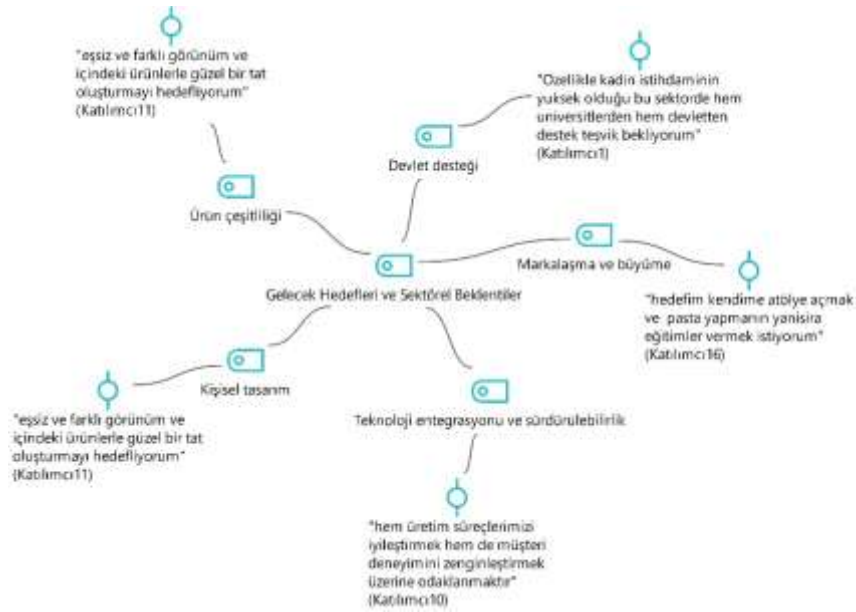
"eşsiz ve farklı görünüm ve içindeki ürünlerle güzel bir tat oluşturmayı hedefliyorum" (Katılımcı11)

"Özellikle kadın istihdamının yuksek olduğu bu sektörde hem universitlerden hem devletten destek teşvik bekliyorum" (Katılımcı1)

Devlet desteği

Ürün çeşitliliği

Markalaşma ve büyüme

Gelecek Hedefleri ve Sektörel Beklentiler

"hedefim kendime atölye açmak ve pasta yapmanın yanisira eğitimler vermek istiyorum" (Katılımcı16)

Kişisel tasarım

"eşsiz ve farklı görünüm ve içindeki ürünlerle güzel bir tat oluşturmayı hedefliyorum" (Katılımcı11)

Teknoloji entegrasyonu ve sürdürülebilirlik

"hem üretim süreçlerimizi iyileştirmek hem de müşteri deneyimini zenginleştirmek üzerine odaklanmaktır" (Katılımcı10)